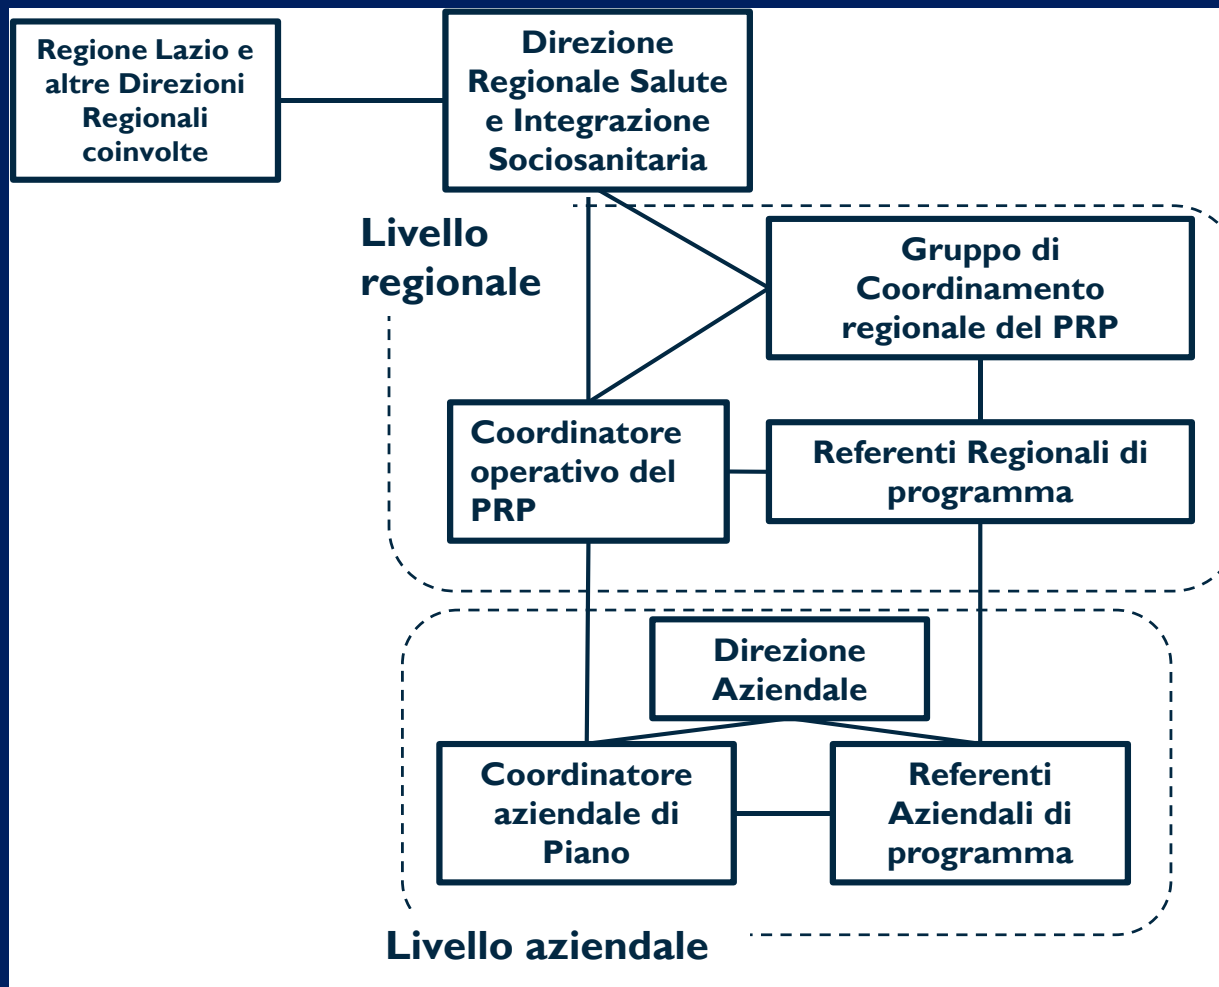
Regione Lazio e altre Direzioni Regionali coinvolte

Direzione Regionale Salute e Integrazione Sociosanitaria

Livello regionale

Gruppo di Coordinamento regionale del PRP

Coordinatore operativo del PRP

Referenti Regionali di programma

Direzione Aziendale

Coordinatore aziendale di Piano

Referenti Aziendali di programma

Livello aziendale